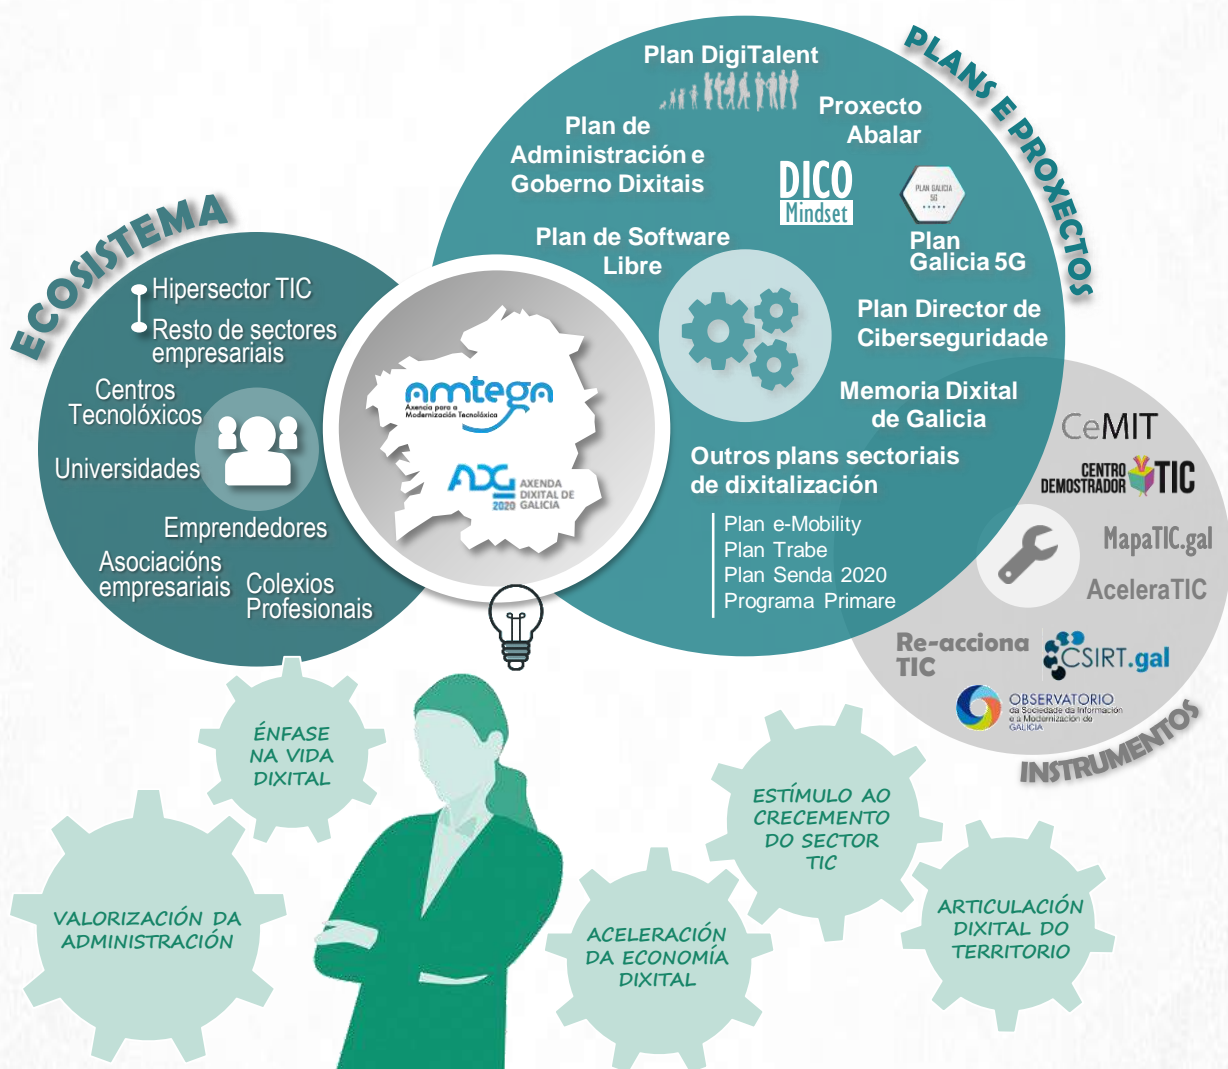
ECOSISTEMA

Hipersector TIC
Resto de sectores empresariais
Centros Tecnolóxicos
Universidades
Emprendedores
Asociacións empresariais
Colexios Profesionais

amtega
Axencia para a Modernización Tecnolóxica

ADG
AXENDA DIXITAL DE GALICIA
2020

PLANS E PROXECTOS

Plan DigiTalent
Proxecto Abalar
Plan de Administración e Goberno Dixitais
DICO Mindset
PLAN GALICIA 5G
Plan Galicia 5G
Plan de Software Libre
Plan Director de Ciberseguridade
Memoria Dixital de Galicia
Outros plans sectoriais de dixitalización
Plan e-Mobility
Plan Trabe
Plan Senda 2020
Programa Primare

CeMIT
CENTRO DEMOSTRADOR TIC
MapaTIC.gal
AceleraTIC
Re-acciona TIC
CSIRT.gal
OBSERVATORIO da Sociedade da Información e a Modernización de GALICIA

INSTRUMENTOS

ÉNFASE NA VIDA DIXITAL
VALORIZACIÓN DA ADMINISTRACIÓN
ACELERACIÓN DA ECONOMÍA DIXITAL
ESTÍMULO AO CRECEMENTO DO SECTOR TIC
ARTICULACIÓN DIXITAL DO TERRITORIO